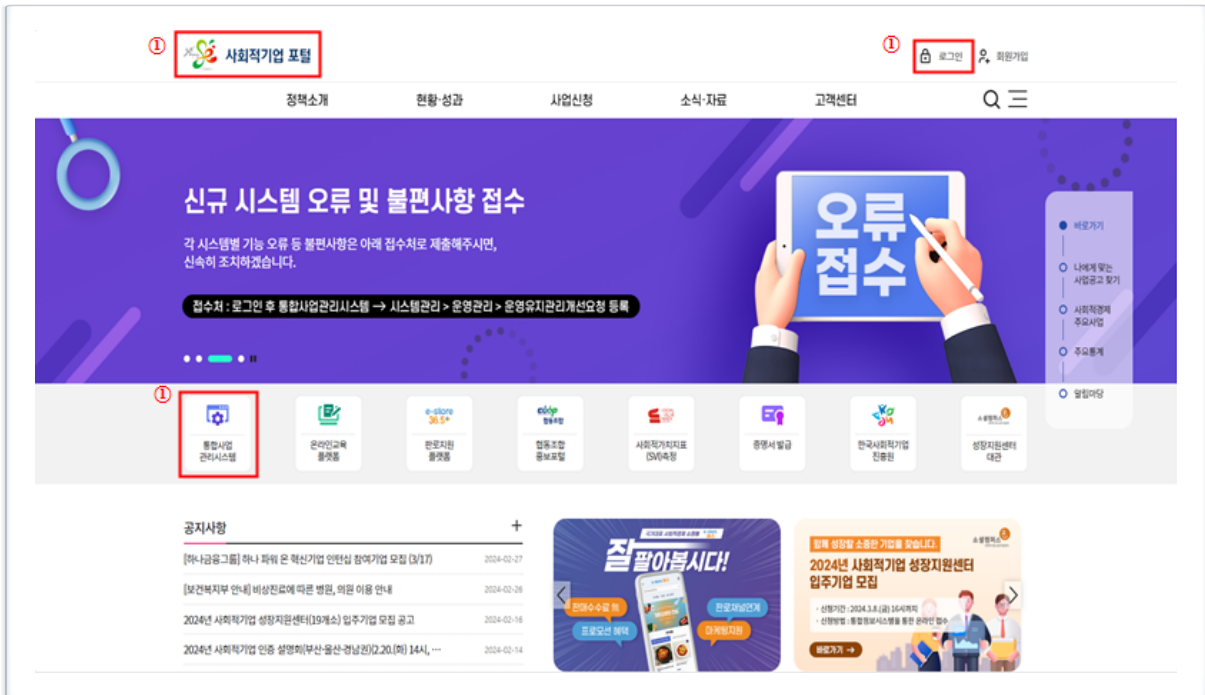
① 사회적기업 포털

① 로그인 회원가입

정책소개 현황·성과 사업신청 소식·자료 고객센터

신규 시스템 오류 및 불편사항 접수

각 시스템별 기능 오류 등 불편사항은 아래 접수처로 제출해주시면, 신속히 조치하겠습니다.

접수처 : 로그인 후 통합사업관리시스템 → 시스템관리 > 운영관리 > 운영유지관리개선요청 등록

오류 접수

바로가기
나에게 맞는 사업공고 찾기
사회적경제 주요사업
주요통계
알림마당

①

통합사업 관리시스템

온라인교육 플랫폼

e-store 36.5+ 판로지원 플랫폼

coop 협동조합 협동조합 홍보포털

사회적가치지표 (SVI)측정

증명서 발급

한국사회적기업 진흥원

소셜캠퍼스 온 성장지원센터 대관

공지사항 +

[하나금융그룹] 하나 파워 온 혁신기업 인턴십 참여기업 모집 (3/17) 2024-02-27

[보건복지부 안내] 비상진료에 따른 병원, 의원 이용 안내 2024-02-26

2024년 사회적기업 성장지원센터(19개소) 입주기업 모집 공고 2024-02-16

2024년 사회적기업 인증 설명회(부산·울산·경남권)(2.20.(화) 14시, ··· 2024-02-14

잘 팔아봅시다!

판매수수료 無 프로모션 혜택 판로채널연계 마케팅지원

함께 성장할 소중한 기업을 찾습니다.

소셜캠퍼스 온

2024년 사회적기업 성장지원센터 입주기업 모집

· 신청기간 : 2024.3.8.(금) 16시까지
· 신청방법 : 통합정보시스템을 통한 온라인 접수

바로가기 →